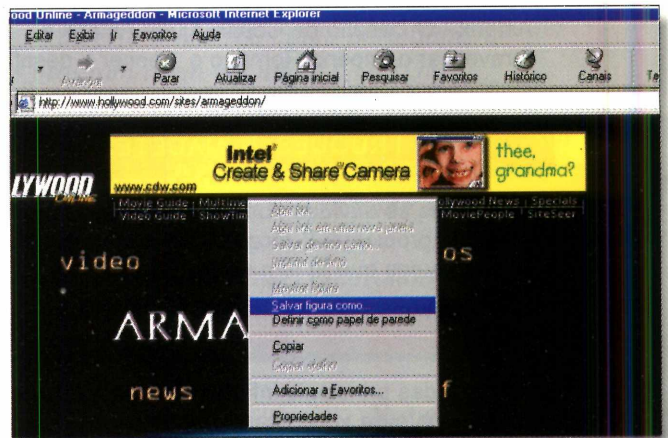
ood Online - Armageddon - Microsoft Internet Explorer
Editar Exibir Ir Favoritos Ajuda
Avançar Parar Atualizar Página inicial Pesquisar Favoritos Histórico Canais Te
http://www.hollywood.com/sites/armageddon/

LYWOOD Online
Intel Create & Share Camera
www.cdw.com
thee, grandma?
Movie Guide | Multime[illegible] | Video Guide | Showtim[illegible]
ollywood News | Specials | MoviePeople | SiteSeer
video
os
ARMA
news
f

Abrir link
Abrir link em uma nova janela
Salvar destino como...
Imprimir destino
Mostrar figura
Salvar figura como...
Definir como papel de parede
Copiar
Copiar atalho
Adicionar a Favoritos...
Propriedades